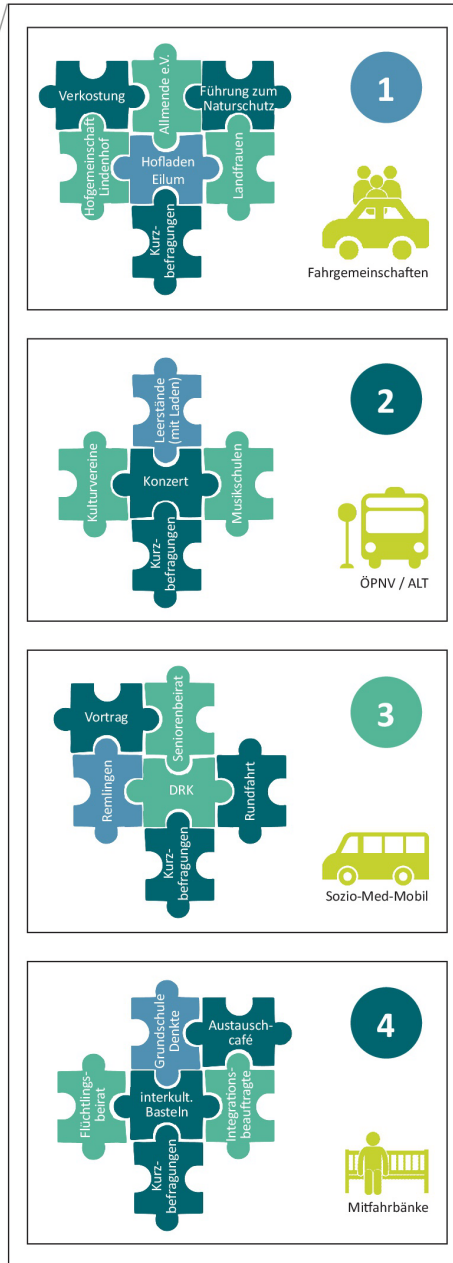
Verkostung
Allmende e.V.
Führung zum Naturschutz
Hofgemeinschaft Lindenhof
Hofladen Eilum
Landfrauen
Kurzbefragungen

1

Fahrgemeinschaften

Leerstände (mit Laden)
Kulturvereine
Konzert
Musikschulen
Kurzbefragungen

2

ÖPNV / ALT

Vortrag
Seniorenbeirat
Remlingen
DRK
Rundfahrt
Kurzbefragungen

3

Sozio-Med-Mobil

Grundschule Denkte
Austauschcafé
Flüchtlingsbeirat
interkult. Basteln
Integrationsbeauftragte
Kurzbefragungen

4

Mitfahrbänke